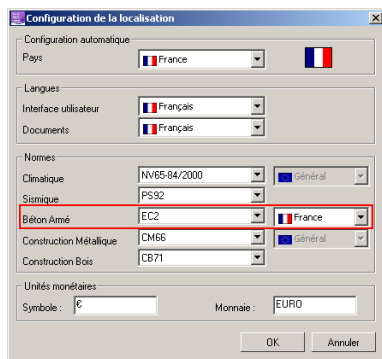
Configuration de la localisation

Configuration automatique

Pays France

Langues

Interface utilisateur Français

Documents Français

Normes

Climatique NV65-84/2000 Général

Sismique PS92

Béton Armé EC2 France

Construction Métallique CM66 Général

Construction Bois CB71

Unités monétaires

Symbole : €

Monnaie : EURO

OK

Annuler